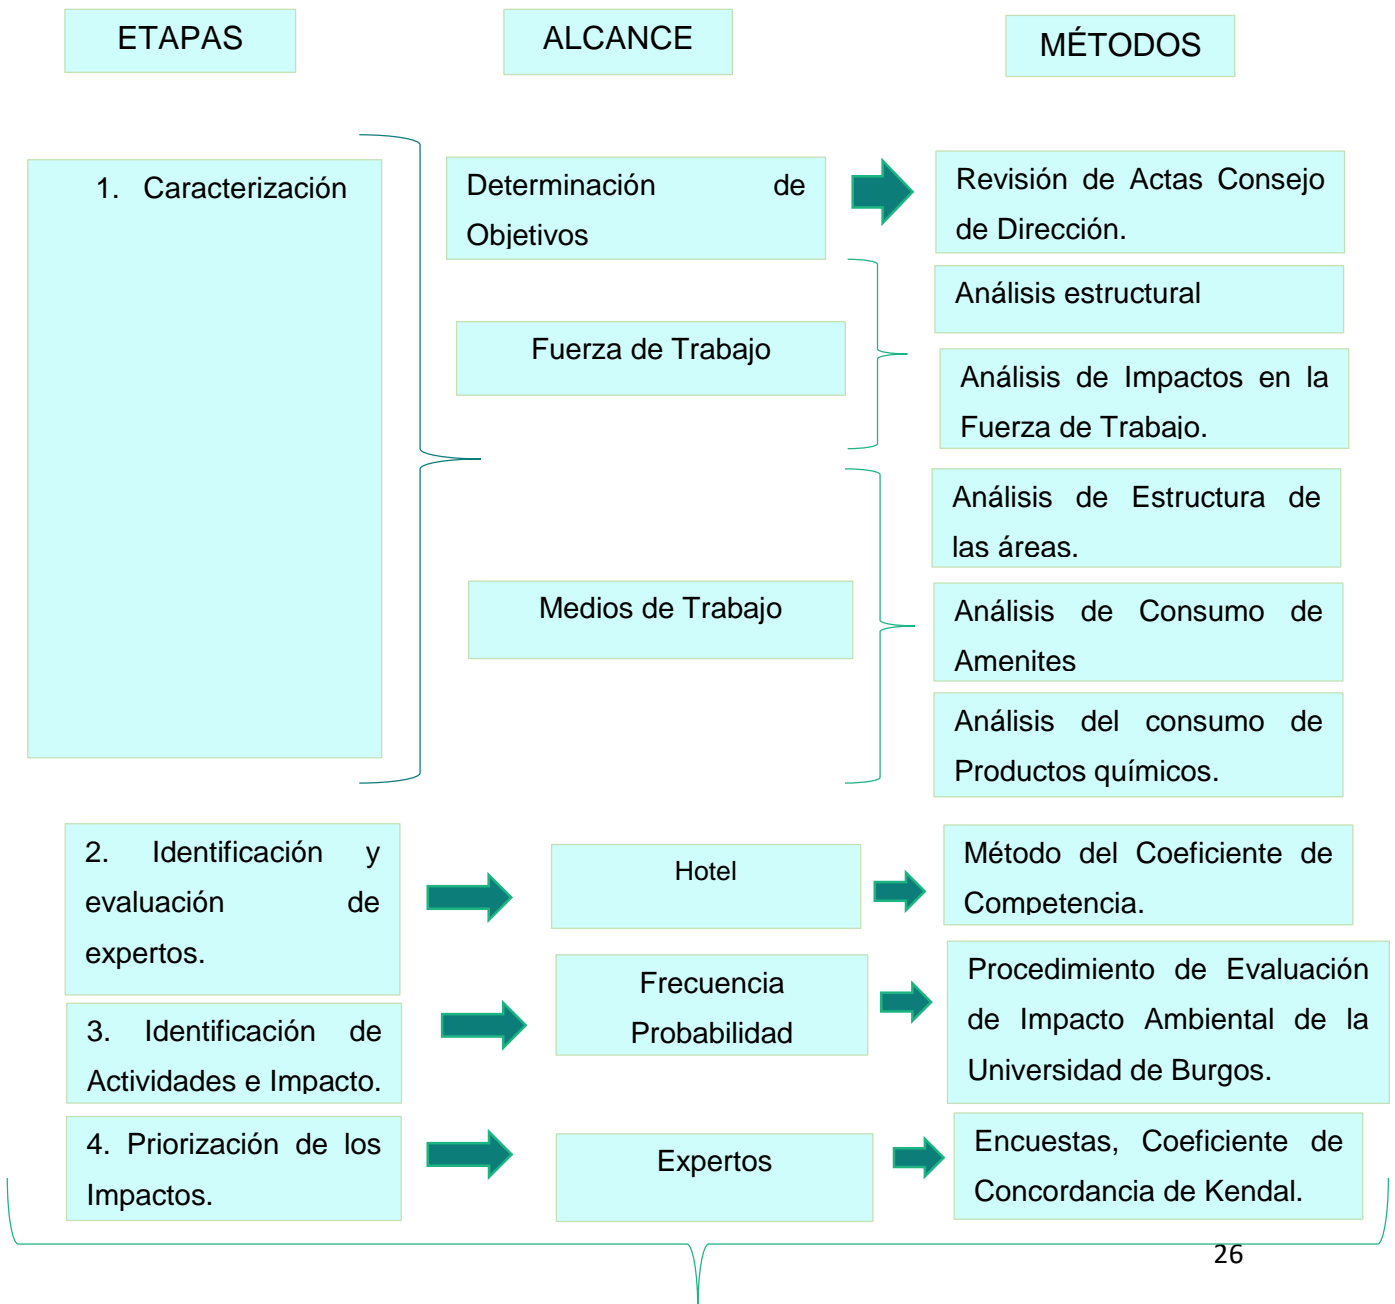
ETAPAS

ALCANCE

MÉTODOS

1. Caracterización

Determinación de Objetivos

Revisión de Actas Consejo de Dirección.

Fuerza de Trabajo

Análisis estructural

Análisis de Impactos en la Fuerza de Trabajo.

Medios de Trabajo

Análisis de Estructura de las áreas.

Análisis de Consumo de Amenites

Análisis del consumo de Productos químicos.

2. Identificación y evaluación de expertos.

Hotel

Método del Coeficiente de Competencia.

3. Identificación de Actividades e Impacto.

Frecuencia Probabilidad

Procedimiento de Evaluación de Impacto Ambiental de la Universidad de Burgos.

4. Priorización de los Impactos.

Expertos

Encuestas, Coeficiente de Concordancia de Kendal.

26